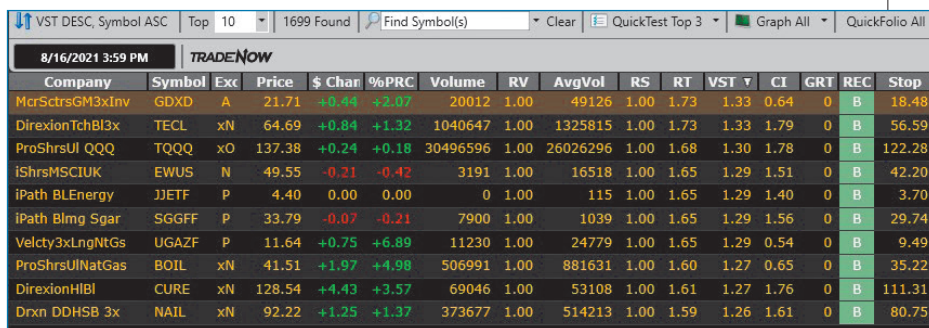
VST DESC, Symbol ASC | Top 10 | 1699 Found | Find Symbol(s) | Clear | QuickTest Top 3 | Graph All | QuickFolio All

8/16/2021 3:59 PM | TRADENOW

| Company | Symbol | Exc | Price | $ Chan | %PRC | Volume | RV | AvgVol | RS | RT | VST | CI | GRT | REC | Stop |
|---|---|---|---|---|---|---|---|---|---|---|---|---|---|---|---|
| McrSctrsGM3xInv | GDXD | A | 21.71 | +0.44 | +2.07 | 20012 | 1.00 | 49126 | 1.00 | 1.73 | 1.33 | 0.64 | 0 | B | 18.48 |
| DirexionTchBl3x | TECL | xN | 64.69 | +0.84 | +1.32 | 1040647 | 1.00 | 1325815 | 1.00 | 1.73 | 1.33 | 1.79 | 0 | B | 56.59 |
| ProShrsUl QQQ | TQQQ | xO | 137.38 | +0.24 | +0.18 | 30496596 | 1.00 | 26026296 | 1.00 | 1.68 | 1.30 | 1.78 | 0 | B | 122.28 |
| iShrsMSCIUK | EWUS | N | 49.55 | -0.21 | -0.42 | 3191 | 1.00 | 16518 | 1.00 | 1.65 | 1.29 | 1.51 | 0 | B | 42.20 |
| iPath BLEnergy | JJETF | P | 4.40 | 0.00 | 0.00 | 0 | 1.00 | 115 | 1.00 | 1.65 | 1.29 | 1.40 | 0 | B | 3.70 |
| iPath Blmg Sgar | SGGFF | P | 33.79 | -0.07 | -0.21 | 7900 | 1.00 | 1039 | 1.00 | 1.65 | 1.29 | 1.56 | 0 | B | 29.74 |
| Velcty3xLngNtGs | UGAZF | P | 11.64 | +0.75 | +6.89 | 11230 | 1.00 | 24779 | 1.00 | 1.65 | 1.29 | 0.54 | 0 | B | 9.49 |
| ProShrsUlNatGas | BOIL | xN | 41.51 | +1.97 | +4.98 | 506991 | 1.00 | 881631 | 1.00 | 1.60 | 1.27 | 0.65 | 0 | B | 35.22 |
| DirexionHlBl | CURE | xN | 128.54 | +4.43 | +3.57 | 69046 | 1.00 | 53108 | 1.00 | 1.61 | 1.27 | 1.76 | 0 | B | 111.31 |
| Drxn DDHSB 3x | NAIL | xN | 92.22 | +1.25 | +1.37 | 373677 | 1.00 | 514213 | 1.00 | 1.59 | 1.26 | 1.61 | 0 | B | 80.75 |